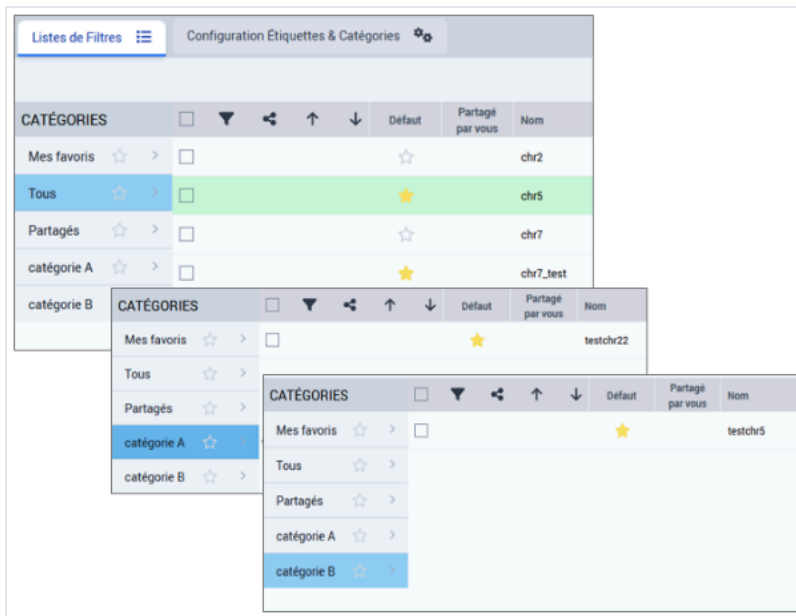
Listes de Filtres

Configuration Étiquettes & Catégories

CATÉGORIES

Mes favoris

Tous

Partagés

catégorie A

catégorie B

| | Défaut | Partagé par vous | Nom |
|---|---|---|---|
| | | | chr2 |
| | | | chr5 |
| | | | chr7 |
| | | | chr7_test |

CATÉGORIES

Mes favoris

Tous

Partagés

catégorie A

catégorie B

| | Défaut | Partagé par vous | Nom |
|---|---|---|---|
| | | | testchr22 |

CATÉGORIES

Mes favoris

Tous

Partagés

catégorie A

catégorie B

| | Défaut | Partagé par vous | Nom |
|---|---|---|---|
| | | | testchr5 |